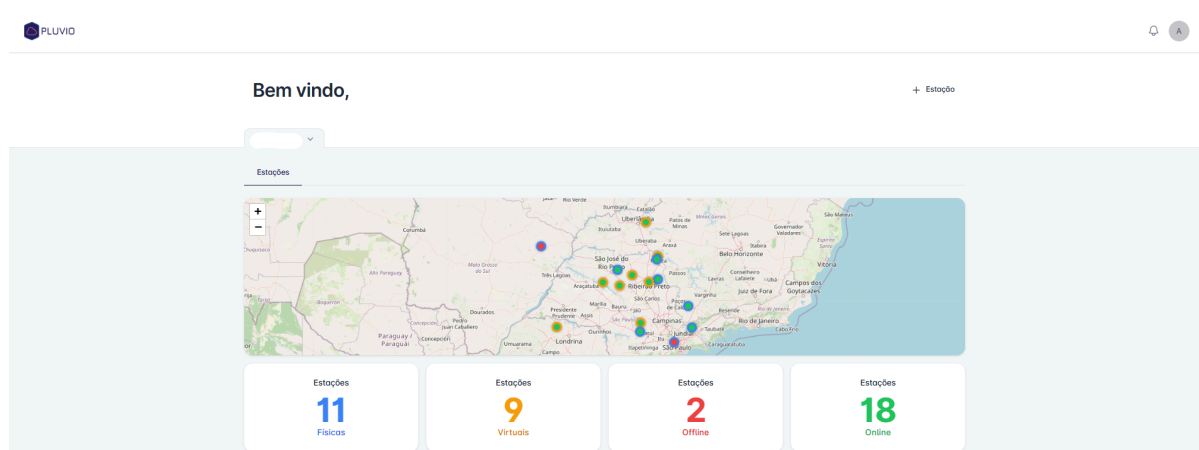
PLUVIO

A

Bem vindo,

+ Estação

Estações

+
−

Ituiutaba
Catalão
Uberlândia
Patos de Minas
Minas Gerais
São Mateus
Corumbá
Sete Lagoas
Governador Valadares
Uberaba
Araxá
Itabira
Espírito Santo
Belo Horizonte
Aquidauana
São José do Rio Preto
Mato Grosso do Sul
Três Lagoas
Vitória
Alto Paraguay
Passos
Conselheiro Lafaiete
Araçatuba
Ribeirão Preto
Campos dos Goytacazes
Varginha
Juiz de Fora
Marília
São Carlos
Poços de Caldas
Bauru
Presidente Prudente
Assis
Resende
Rio de Janeiro
Boquerón
Dourados
São Paulo
Campinas
Cabo Frio
Concepción
Pedro Juan Caballero
Ourinhos
Jundiaí
Taubaté
Paraguay / Paraguai
Concepción
Umuarama
Londrina
Itu
Caraguatatuba
Campo
Itapetininga
São Paulo

Estações
11
Físicas

Estações
9
Virtuais

Estações
2
Offline

Estações
18
Online